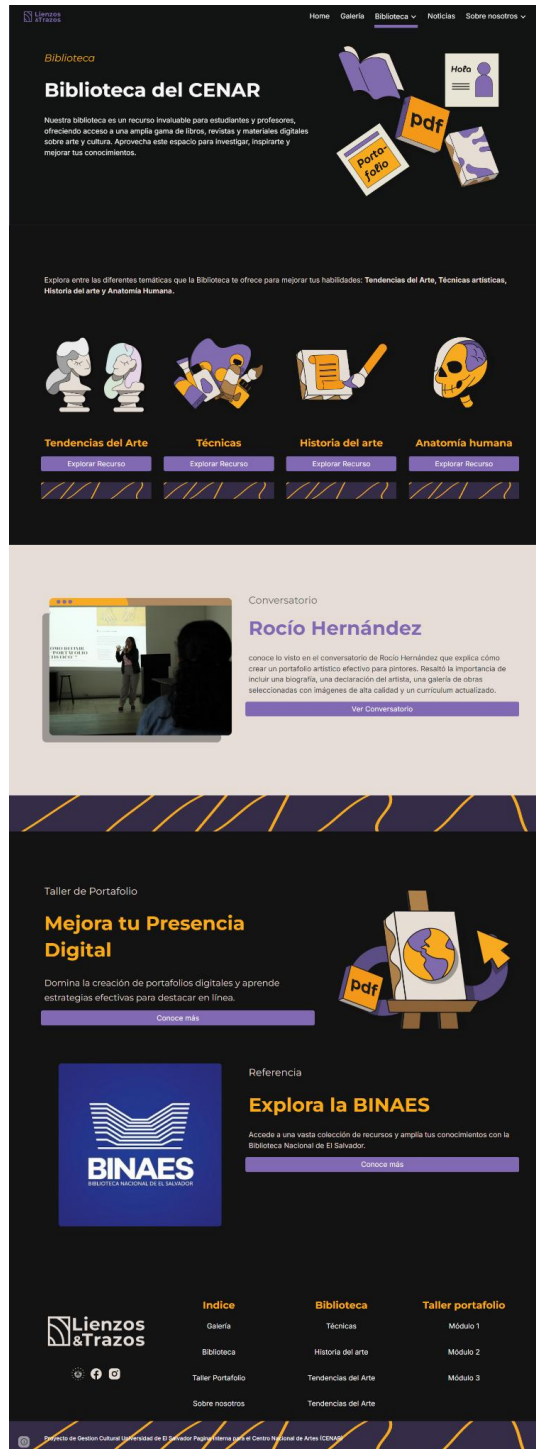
Lienzos &Trazos

Home Galería Biblioteca Noticias Sobre nosotros

Biblioteca

Biblioteca del CENAR

Nuestra biblioteca es un recurso invaluable para estudiantes y profesores, ofreciendo acceso a una amplia gama de libros, revistas y materiales digitales sobre arte y cultura. Aprovecha este espacio para investigar, inspirarte y mejorar tus conocimientos.

Hola

pdf

Portafolio

Explora entre las diferentes temáticas que la Biblioteca te ofrece para mejorar tus habilidades: Tendencias del Arte, Técnicas artísticas, Historia del arte y Anatomía Humana.

Tendencias del Arte
Explorar Recurso

Técnicas
Explorar Recurso

Historia del arte
Explorar Recurso

Anatomía humana
Explorar Recurso

Conversatorio

Rocío Hernández

conoce lo visto en el conversatorio de Rocío Hernández que explica cómo crear un portafolio artístico efectivo para pintores. Resaltó la importancia de incluir una biografía, una declaración del artista, una galería de obras seleccionadas con imágenes de alta calidad y un currículum actualizado.

Ver Conversatorio

Taller de Portafolio

Mejora tu Presencia Digital

Domina la creación de portafolios digitales y aprende estrategias efectivas para destacar en línea.

Conoce más

pdf

BINAES
BIBLIOTECA NACIONAL DE EL SALVADOR

Referencia

Explora la BINAES

Accede a una vasta colección de recursos y amplía tus conocimientos con la Biblioteca Nacional de El Salvador.

Conoce más

Lienzos &Trazos

Indice
Galería
Biblioteca
Taller Portafolio
Sobre nosotros

Biblioteca
Técnicas
Historia del arte
Tendencias del Arte
Tendencias del Arte

Taller portafolio
Módulo 1
Módulo 2
Módulo 3

Proyecto de Gestion Cultural Universidad de El Salvador Pagina interna para el Centro Nacional de Artes (CENAR)